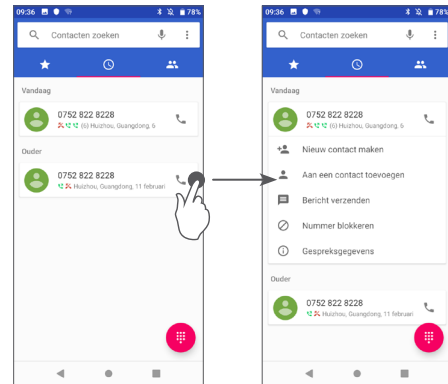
09:36 78%

Contacten zoeken

Vandaag

0752 822 8228
(6) Huizhou, Guangdong, 6

Ouder

0752 822 8228
Huizhou, Guangdong, 11 februari

09:36 78%

Contacten zoeken

Vandaag

0752 822 8228
(6) Huizhou, Guangdong, 6

Nieuw contact maken

Aan een contact toevoegen

Bericht verzenden

Nummer blokkeren

Gespreksgegevens

Ouder

0752 822 8228
Huizhou, Guangdong, 11 februari